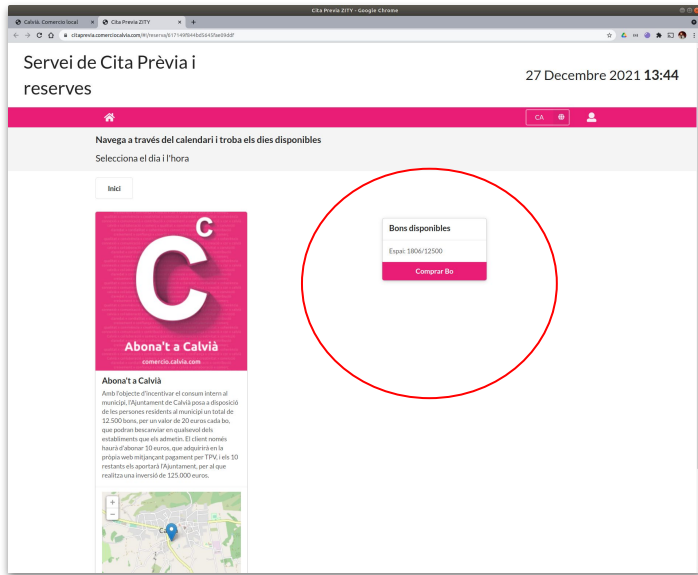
Cita Previa ZITY - Google Chrome

Calvià. Comercio local
Cita Previa ZITY
+

citaprevia.comerciocalvia.com/#/reserva/617149f846b05433f5eb9ddf

Servei de Cita Prèvia i reserves

27 Decembre 2021 **13:44**

CA

Navega a través del calendari i troba els dies disponibles

Selecciona el dia i l'hora

Inici

C
C
Abona't a Calvià
comercio.calvia.com

Abona't a Calvià

Amb l'objecte d'incentivar el consum intern al municipi, l'Ajuntament de Calvià posa a disposició de les persones residents al municipi un total de 12.500 bons, per un valor de 20 euros cada bo, que podran bescanviar en qualsevol dels establiments que els admetin. El client només haurà d'abonar 10 euros, que adquirirà en la pròpia web mitjançant pagament per TPV, i els 10 restants els aportarà l'Ajuntament, per al que realitza una inversió de 125.000 euros.

+
−
Ca

Bons disponibles

Espai: 1806/12500

Comprar Bo